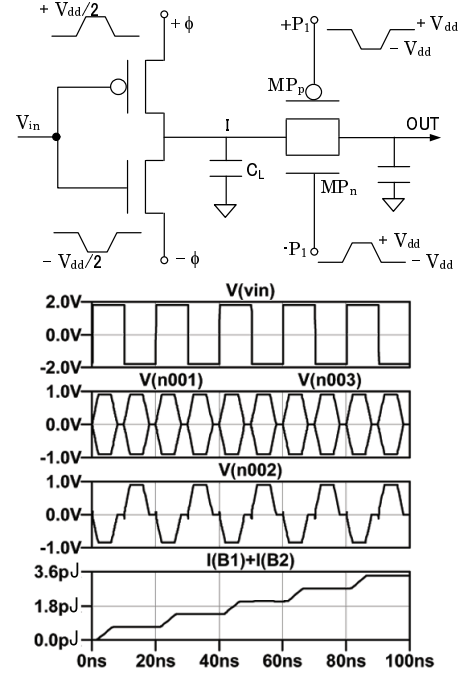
+ $V_{dd}/2$

$+\phi$

$+P_1$

+ $V_{dd}$

– $V_{dd}$

$MP_p$

$V_{in}$

I

OUT

$C_L$

$MP_n$

– $V_{dd}/2$

$-\phi$

$-P_1$

+ $V_{dd}$

– $V_{dd}$

V(vin)

2.0V

0.0V

-2.0V

V(n001)

V(n003)

1.0V

0.0V

-1.0V

V(n002)

1.0V

0.0V

-1.0V

I(B1)+I(B2)

3.6pJ

1.8pJ

0.0pJ

0ns

20ns

40ns

60ns

80ns

100ns